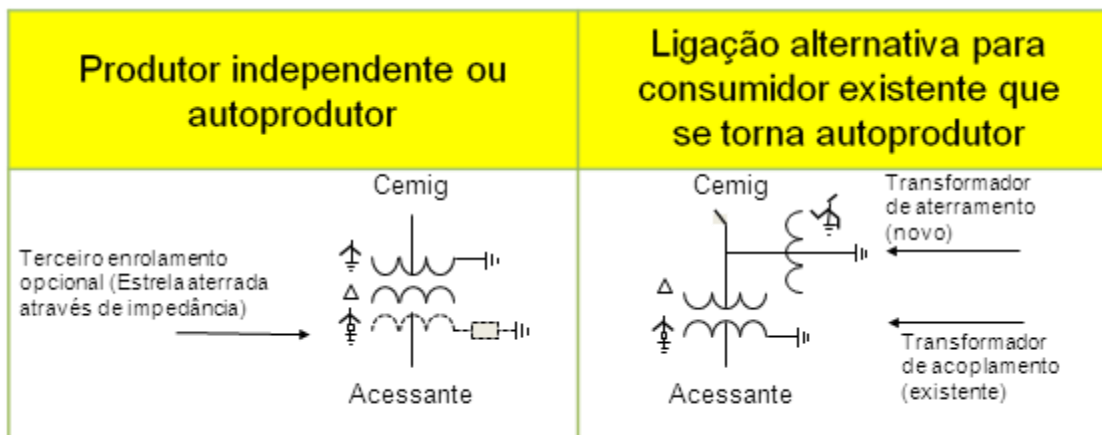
| Produtor independente ou autoprodutor | Ligação alternativa para consumidor existente que se torna autoprodutor |
|---|---|
| Cemig<br>Terceiro enrolamento opcional (Estrela aterrada através de impedância)<br>Δ<br>Acessante | Cemig<br>Transformador de aterramento (novo)<br>Δ<br>Transformador de acoplamento (existente)<br>Acessante |